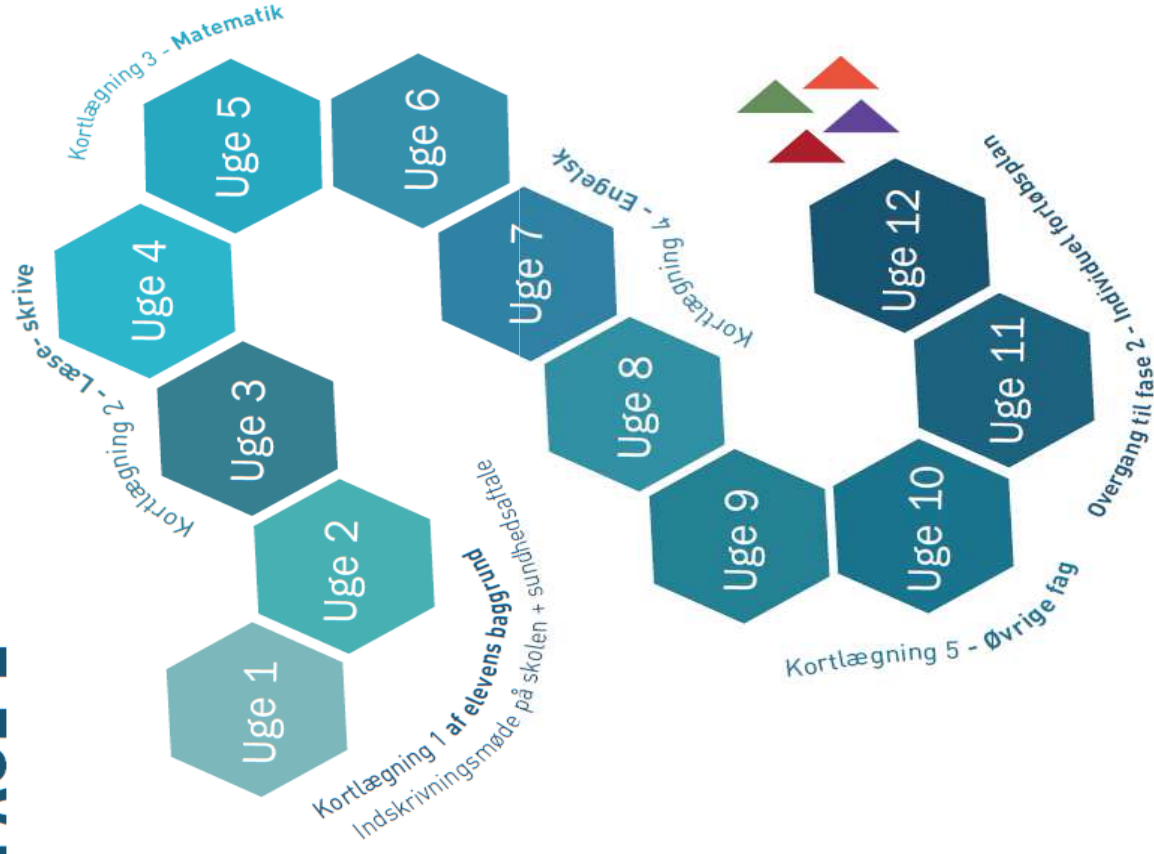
Uge 1

Uge 2

Uge 3

Uge 4

Uge 5

Uge 6

Uge 7

Uge 8

Uge 9

Uge 10

Uge 11

Uge 12

Kortlægning 1 af elevens baggrund
Indskrivningsmøde på skolen + sundhedsaftale

Kortlægning 2 - Læse-skrive

Kortlægning 3 - Matematik

Kortlægning 4 - Engelsk

Kortlægning 5 - Øvrige fag

Overgang til fase 2 - Individuel forløbsplan